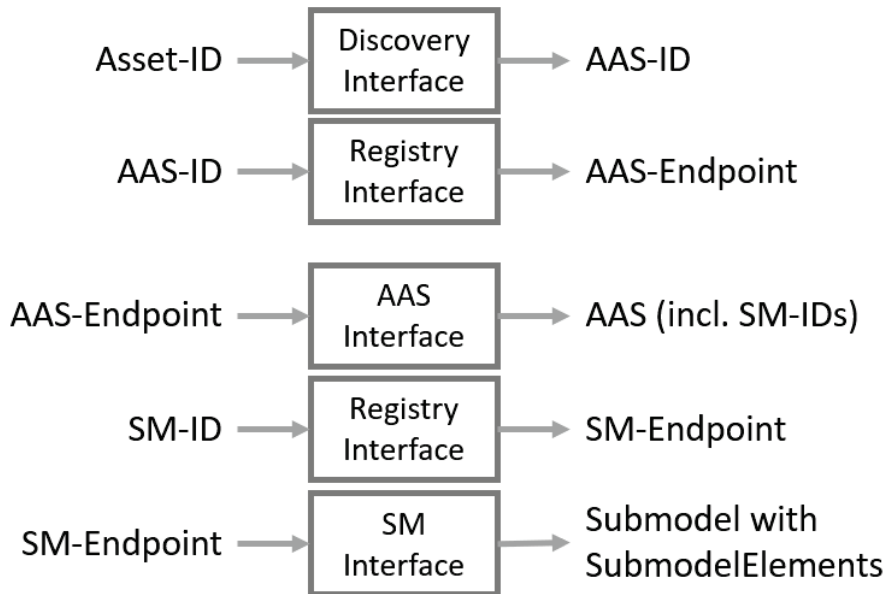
Asset-ID
Discovery Interface
AAS-ID

AAS-ID
Registry Interface
AAS-Endpoint

AAS-Endpoint
AAS Interface
AAS (incl. SM-IDs)

SM-ID
Registry Interface
SM-Endpoint

SM-Endpoint
SM Interface
Submodel with SubmodelElements